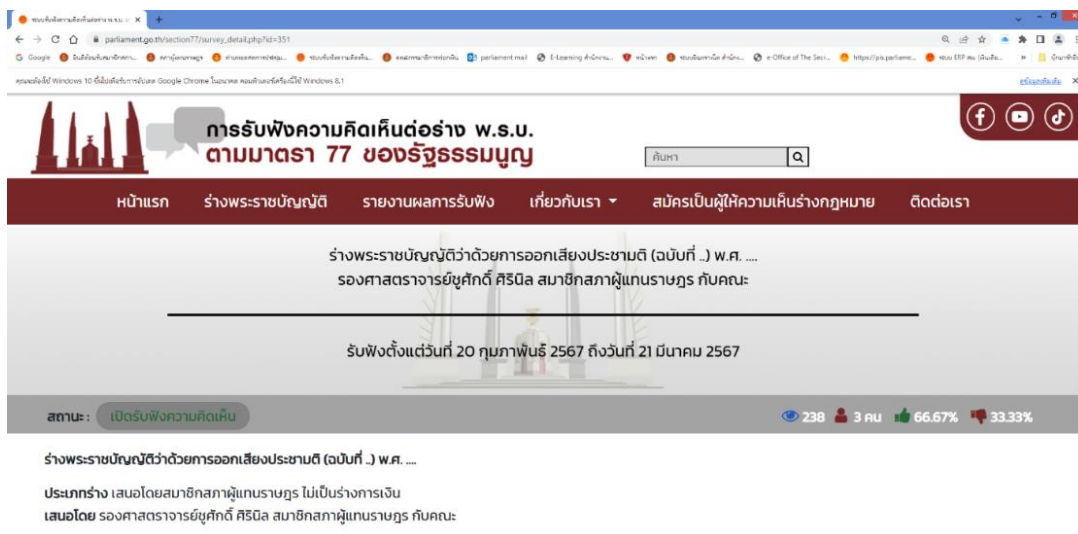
ระบบรับฟังความคิดเห็นต่อร่าง พ.ร.บ. ×

parliament.go.th/section77/survey_detail.php?id=351

Google | รับฟังความคิดเห็นสมาชิกสภา... | สภาผู้แทนราษฎร | ส่วนนโยบายและแผน... | ระบบรับฟังความคิดเห็น... | ตรวจสอบการเบิกจ่ายเงิน | parliament mail | E-Learning สำนักงาน... | หน้าแรก | ระบบจัดการเว็บ สำนักงาน... | e-Office of The Secr... | https://pis.parliame... | ระบบ ERP สม. (ส่วนมือ... | บ้านที่ชื่อ

คุณจะไม่ได้รับการอัปเดต Google Chrome ในอนาคต คอมพิวเตอร์เครื่องนี้ใช้ Windows 8.1 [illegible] Windows 10 ขึ้นไปเพื่อรับการอัปเดต | ดูข้อมูลเพิ่มเติม ×

การรับฟังความคิดเห็นต่อร่าง พ.ร.บ.
ตามมาตรา 77 ของรัฐธรรมนูญ

ค้นหา

หน้าแรก | ร่างพระราชบัญญัติ | รายงานผลการรับฟัง | เกี่ยวกับเรา | สมัครเป็นผู้ให้ความเห็นร่างกฎหมาย | ติดต่อเรา

ร่างพระราชบัญญัติว่าด้วยการออกเสียงประชามติ (ฉบับที่ ..) พ.ศ. ....
รองศาสตราจารย์ชูศักดิ์ ศิรินิล สมาชิกสภาผู้แทนราษฎร กับคณะ

รับฟังตั้งแต่วันที่ 20 กุมภาพันธ์ 2567 ถึงวันที่ 21 มีนาคม 2567

สถานะ : เปิดรับฟังความคิดเห็น

238 3 คน 66.67% 33.33%

ร่างพระราชบัญญัติว่าด้วยการออกเสียงประชามติ (ฉบับที่ ..) พ.ศ. ....

ประเภทร่าง เสนอโดยสมาชิกสภาผู้แทนราษฎร ไม่เป็นร่างการเงิน
เสนอโดย รองศาสตราจารย์ชูศักดิ์ ศิรินิล สมาชิกสภาผู้แทนราษฎร กับคณะ